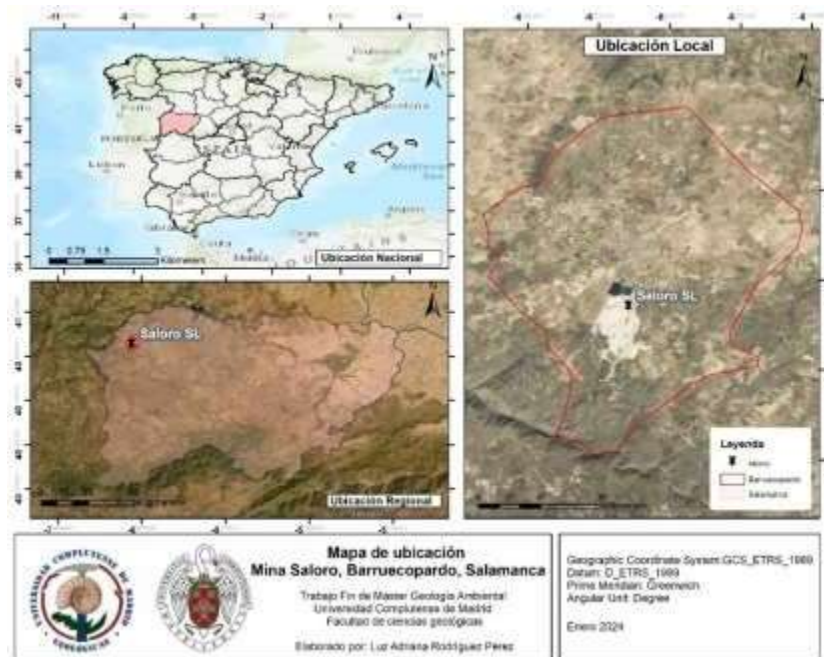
Ubicación Nacional

PORTUGAL

SPAIN

Lisboa

0 0.75 1.5 3 Kilometers

Saloro SL

Ubicación Regional

Ubicación Local

Saloro SL

Leyenda

Mina

Barruecopardo

Salamanca

UNIVERSIDAD COMPLUTENSE DE MADRID

GEOLOGICAS

Mapa de ubicación
Mina Saloro, Barruecopardo, Salamanca

Trabajo Fin de Máster Geología Ambiental
Universidad Complutense de Madrid
Facultad de ciencias geológicas

Elaborado por: Luz Adriana Rodríguez Pérez

Geographic Coordinate System: GCS_ETRS_1989
Datum: D_ETRS_1989
Prime Meridian: Greenwich
Angular Unit: Degree

Enero 2024